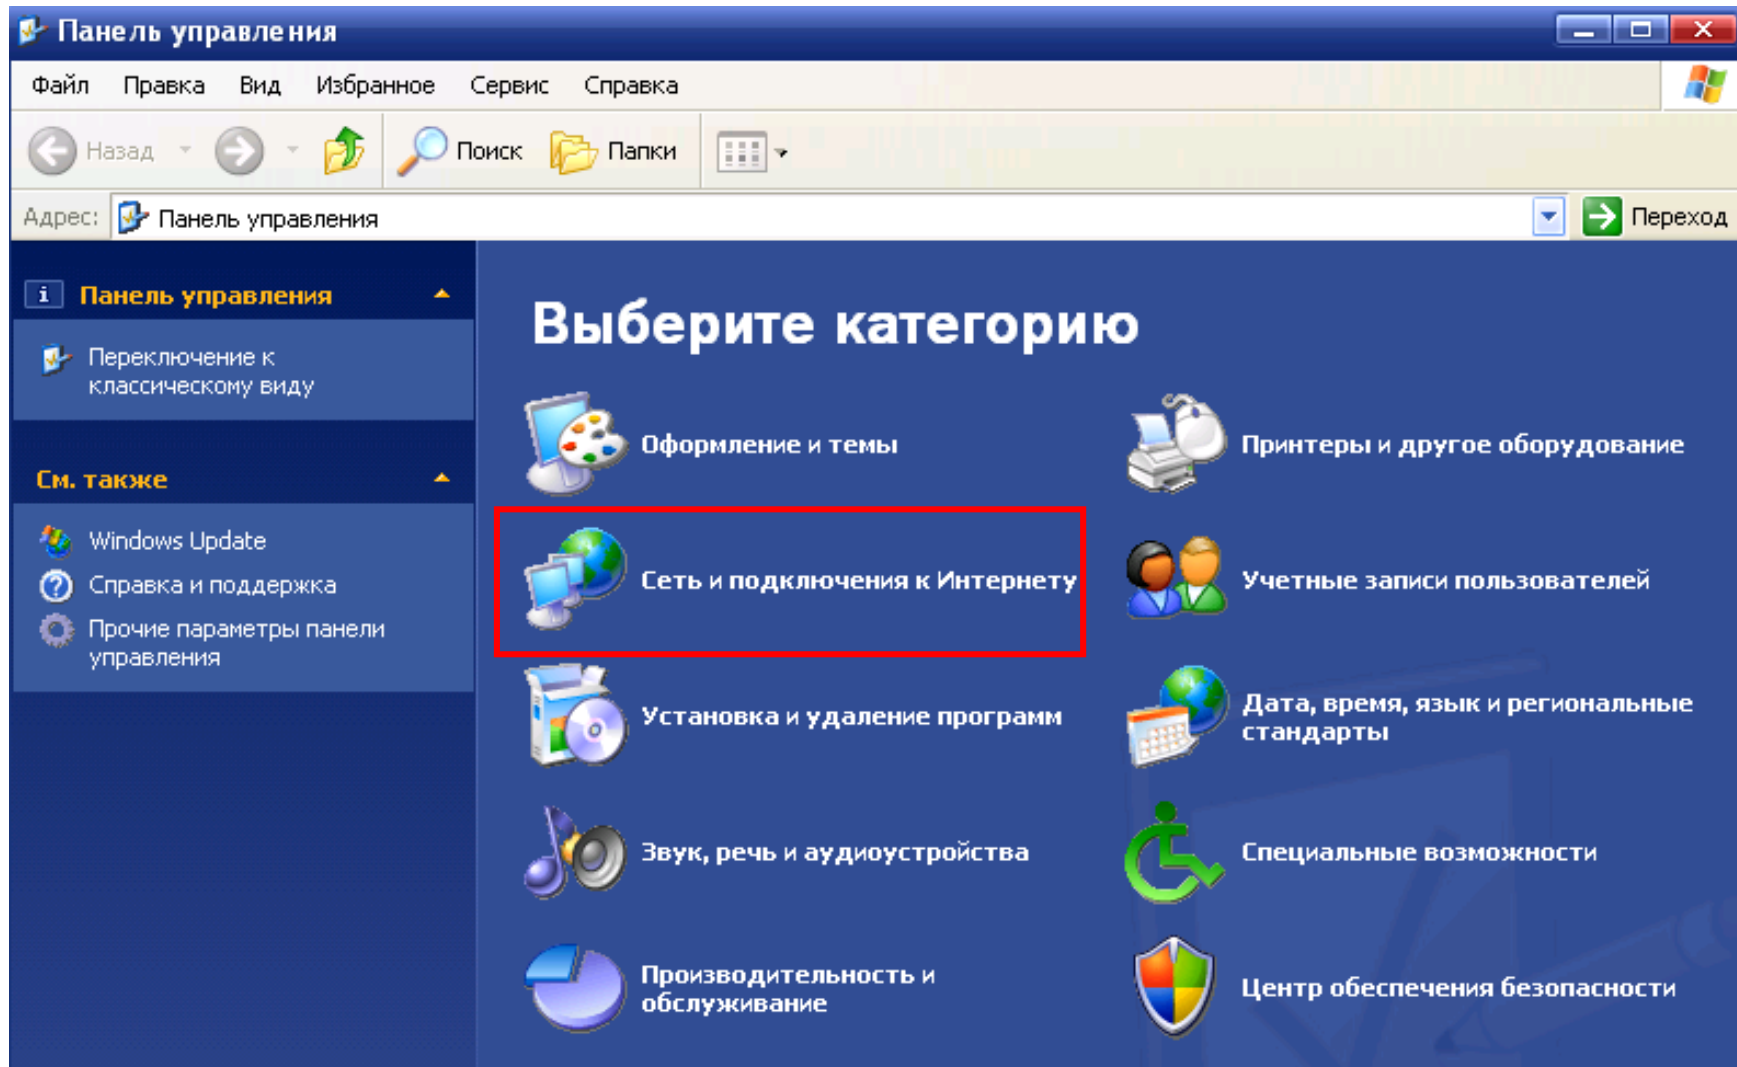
Панель управления

Файл Правка Вид Избранное Сервис Справка

Назад Поиск Папки

Адрес: Панель управления Переход

Панель управления

Переключение к классическому виду

См. также

Windows Update

Справка и поддержка

Прочие параметры панели управления

Выберите категорию

Оформление и темы

Принтеры и другое оборудование

Сеть и подключения к Интернету

Учетные записи пользователей

Установка и удаление программ

Дата, время, язык и региональные стандарты

Звук, речь и аудиоустройства

Специальные возможности

Производительность и обслуживание

Центр обеспечения безопасности